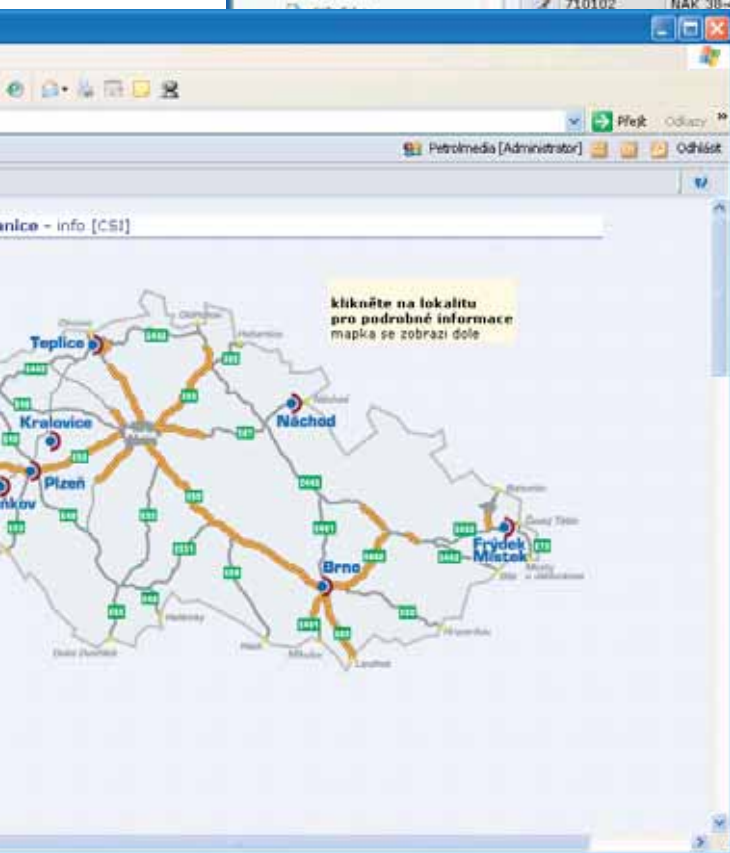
710102 NAK 38-

Přejít Odkazy »

Petrolmedia [Administrator] Odhlásit

nice - info [CSI]

klikněte na lokalitu pro podrobné informace mapka se zobrazí dole

Teplice

Kralovice

Náchod

Plzeň

ňkov

Brno

Frýdek Místek